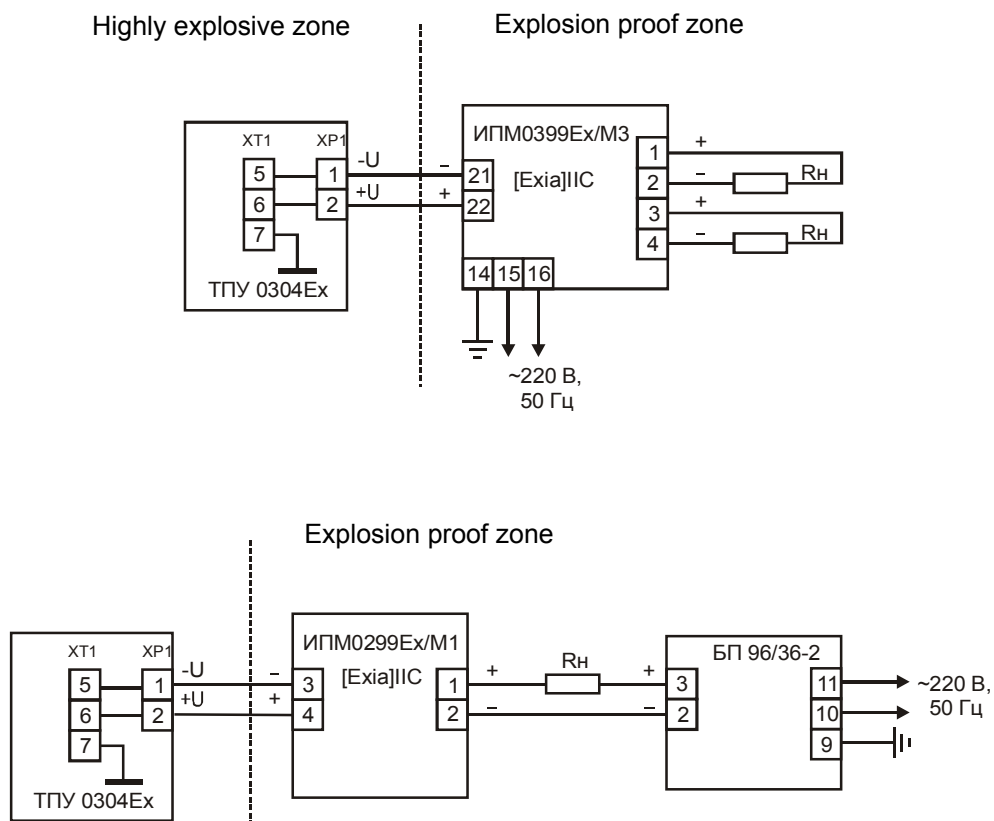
Highly explosive zone

Explosion proof zone

XT1 XP1

5 1

6 2

7

ТПУ 0304Ex

-U

+U

–

+

ИПМ0399Ex/M3

[Exia]IIC

21

22

14 15 16

~220 В, 50 Гц

1

2

3

4

+

–

+

–

Rн

Rн

Explosion proof zone

XT1 XP1

5 1

6 2

7

ТПУ 0304Ex

-U

+U

–

+

ИПМ0299Ex/M1

[Exia]IIC

3

4

1

2

+

–

Rн

+

–

БП 96/36-2

3

2

11

10

9

~220 В, 50 Гц